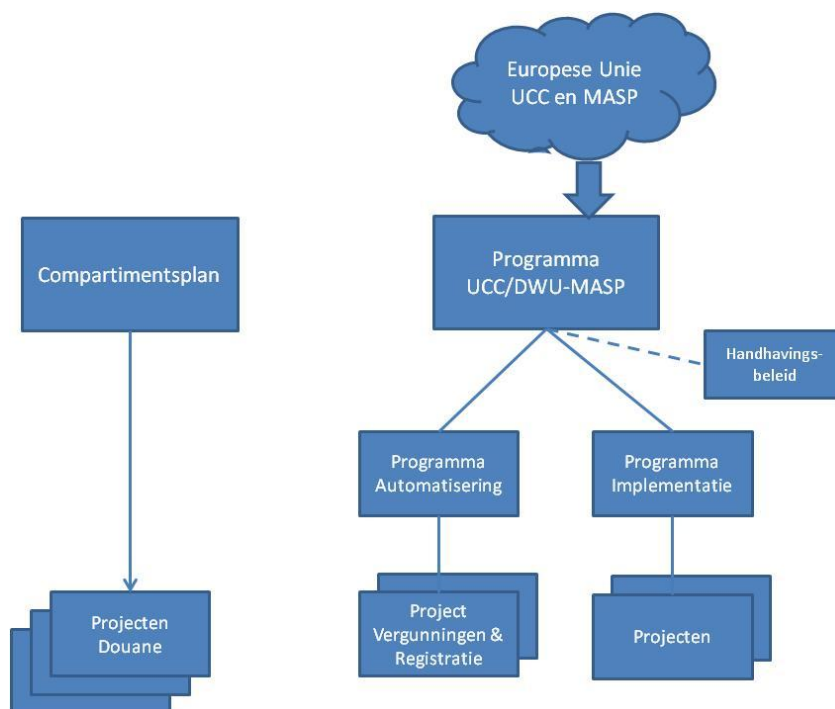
Europese Unie
UCC en MASP

Compartimentsplan

Programma
UCC/DWU-MASP

Handhavingsbeleid

Programma
Automatisering

Programma
Implementatie

Projecten
Douane

Project
Vergunningen &
Registratie

Projecten